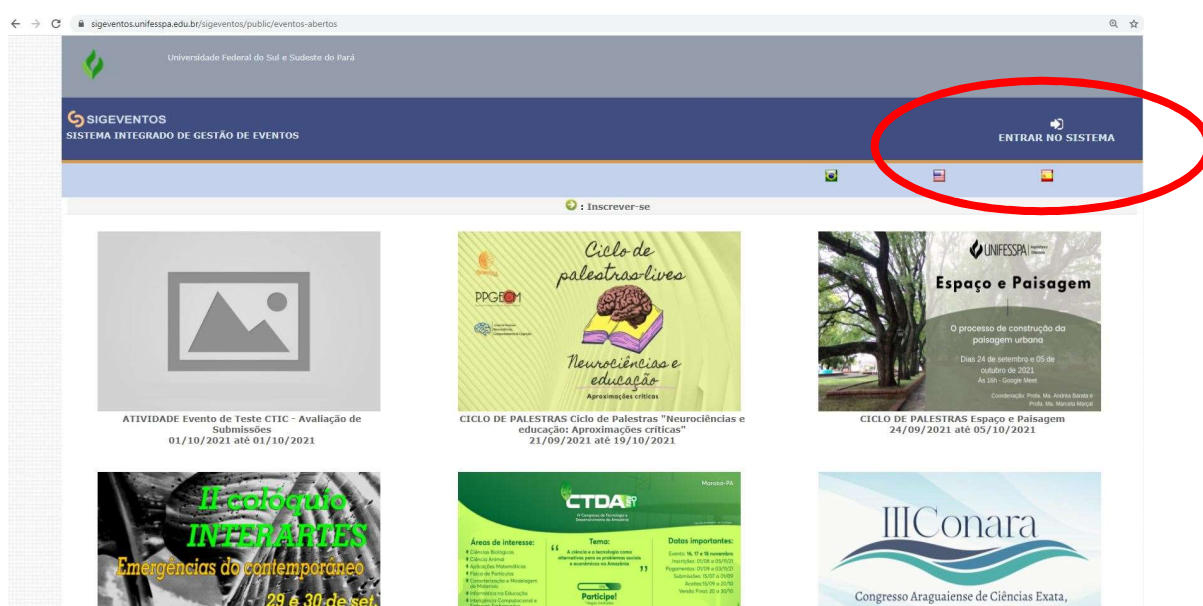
sigeventos.unifesspa.edu.br/sigeventos/public/eventos-abertos

Universidade Federal do Sul e Sudeste do Pará

SIGEVENTOS
SISTEMA INTEGRADO DE GESTÃO DE EVENTOS

ENTRAR NO SISTEMA

: Inscrever-se

ATIVIDADE Evento de Teste CTIC - Avaliação de Submissões
01/10/2021 até 01/10/2021

Ciclo de palestras-lives
PPGECM
Neurociências e educação
Aproximações críticas

CICLO DE PALESTRAS Ciclo de Palestras "Neurociências e educação: Aproximações críticas"
21/09/2021 até 19/10/2021

UNIFESSPA
Espaço e Paisagem
O processo de construção da paisagem urbana
Dias 24 de setembro e 05 de outubro de 2021
As 16h - Google Meet
Coordenação: Profa. Ma. Andréa Bassa e Profa. Ma. Manuela Marçal

CICLO DE PALESTRAS Espaço e Paisagem
24/09/2021 até 05/10/2021

II colóquio INTERARTES
Emergências do contemporâneo
29 e 30 de set.

Manaus-PA
CTDA
Áreas de interesse:
Tema:
A ciência e a tecnologia como alternativas para os problemas sociais e econômicos na Amazônia
Datas importantes:
Participe!

IIIConara
Congresso Araguaiense de Ciências Exata,